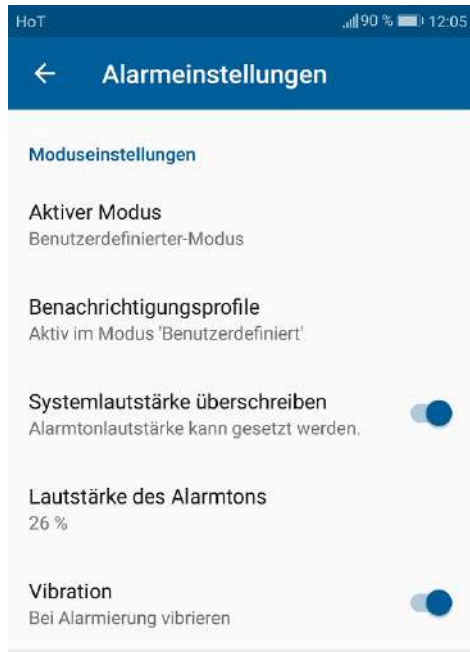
HoT 90 % 12:05

← Alarmeinstellungen

Moduseinstellungen

Aktiver Modus
Benutzerdefinierter-Modus

Benachrichtigungsprofile
Aktiv im Modus 'Benutzerdefiniert'

Systemlautstärke überschreiben
Alarmtonlautstärke kann gesetzt werden.

Lautstärke des Alarmtons
26 %

Vibration
Bei Alarmierung vibrieren